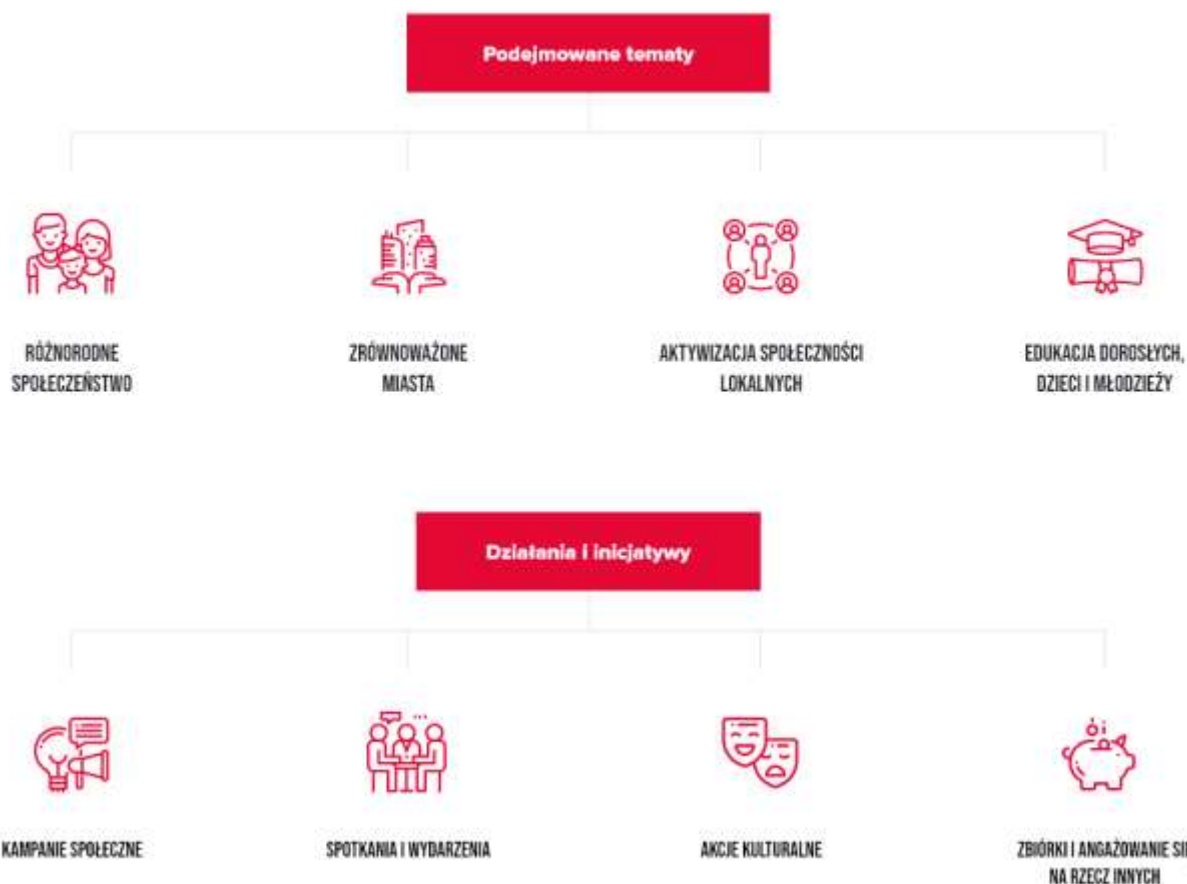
Podejmowane tematy

RÓŻNORODNE SPOŁECZEŃSTWO

ZRÓWNOWAŻONE MIASTA

AKTYWIZACJA SPOŁECZNOŚCI LOKALNYCH

EDUKACJA DOROSŁYCH, DZIECI I MŁODZIEŻY

Działania i inicjatywy

KAMPANIE SPOŁECZNE

SPOTKANIA I WYDARZENIA

AKCJE KULTURALNE

ZBIÓRKI I ANGAŻOWANIE SI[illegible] NA RZECZ INNYCH